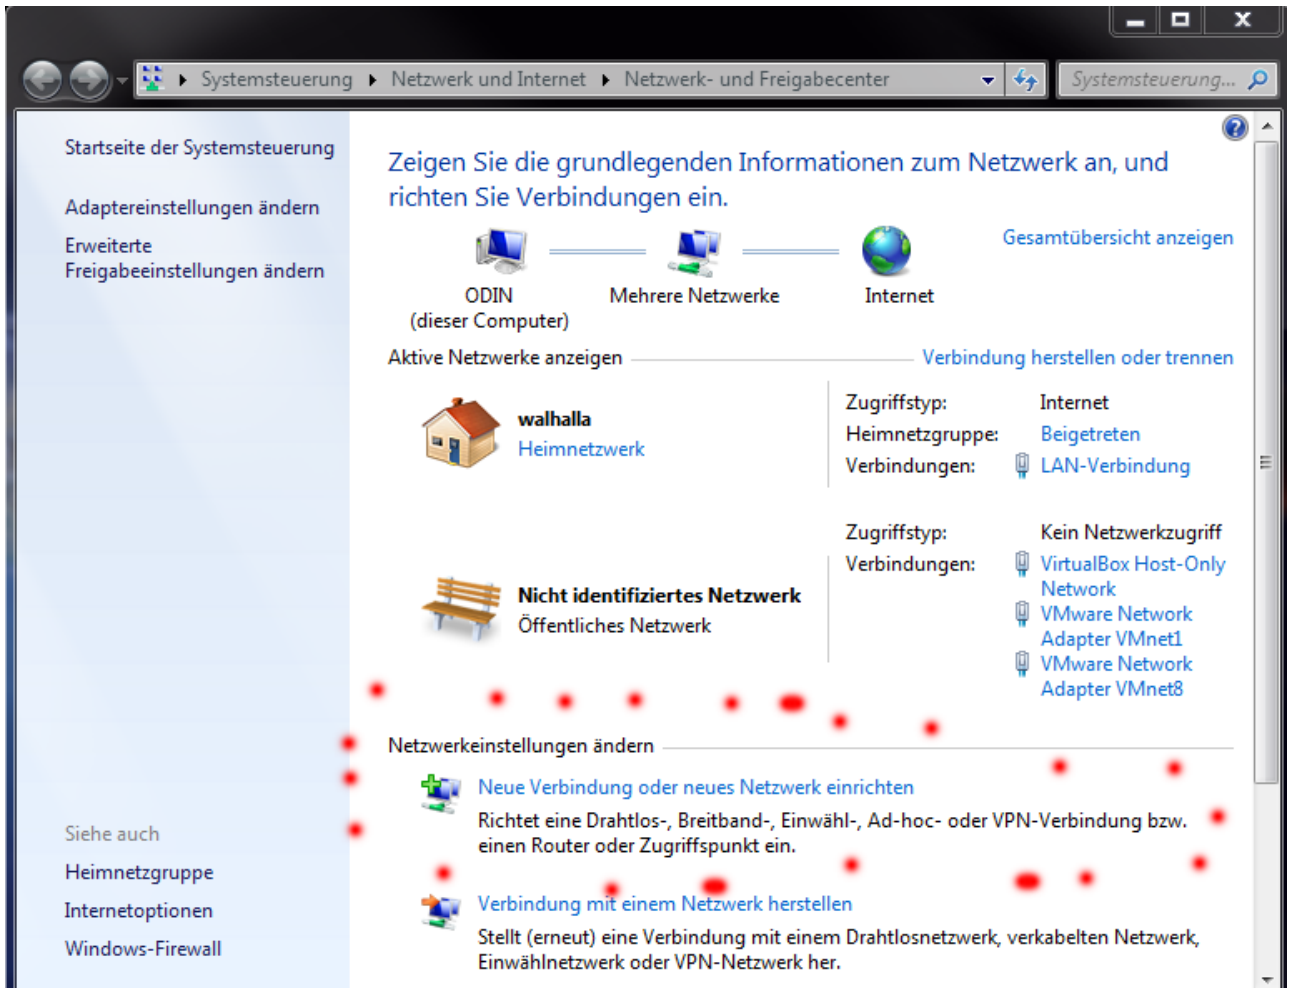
Systemsteuerung ▸ Netzwerk und Internet ▸ Netzwerk- und Freigabecenter

Systemsteuerung...

Startseite der Systemsteuerung

Adaptereinstellungen ändern

Erweiterte Freigabeeinstellungen ändern

Zeigen Sie die grundlegenden Informationen zum Netzwerk an, und richten Sie Verbindungen ein.

Gesamtübersicht anzeigen

ODIN
(dieser Computer)

Mehrere Netzwerke

Internet

Aktive Netzwerke anzeigen

Verbindung herstellen oder trennen

walhalla
Heimnetzwerk

| | |
|---|---|
| Zugriffstyp: | Internet |
| Heimnetzgruppe: | Beigetreten |
| Verbindungen: | LAN-Verbindung |

Nicht identifiziertes Netzwerk
Öffentliches Netzwerk

| | |
|---|---|
| Zugriffstyp: | Kein Netzwerkzugriff |
| Verbindungen: | VirtualBox Host-Only Network |
| | VMware Network Adapter VMnet1 |
| | VMware Network Adapter VMnet8 |

Netzwerkeinstellungen ändern

Neue Verbindung oder neues Netzwerk einrichten
Richtet eine Drahtlos-, Breitband-, Einwähl-, Ad-hoc- oder VPN-Verbindung bzw. einen Router oder Zugriffspunkt ein.

Verbindung mit einem Netzwerk herstellen
Stellt (erneut) eine Verbindung mit einem Drahtlosnetzwerk, verkabelten Netzwerk, Einwählnetzwerk oder VPN-Netzwerk her.

Siehe auch

Heimnetzgruppe

Internetoptionen

Windows-Firewall